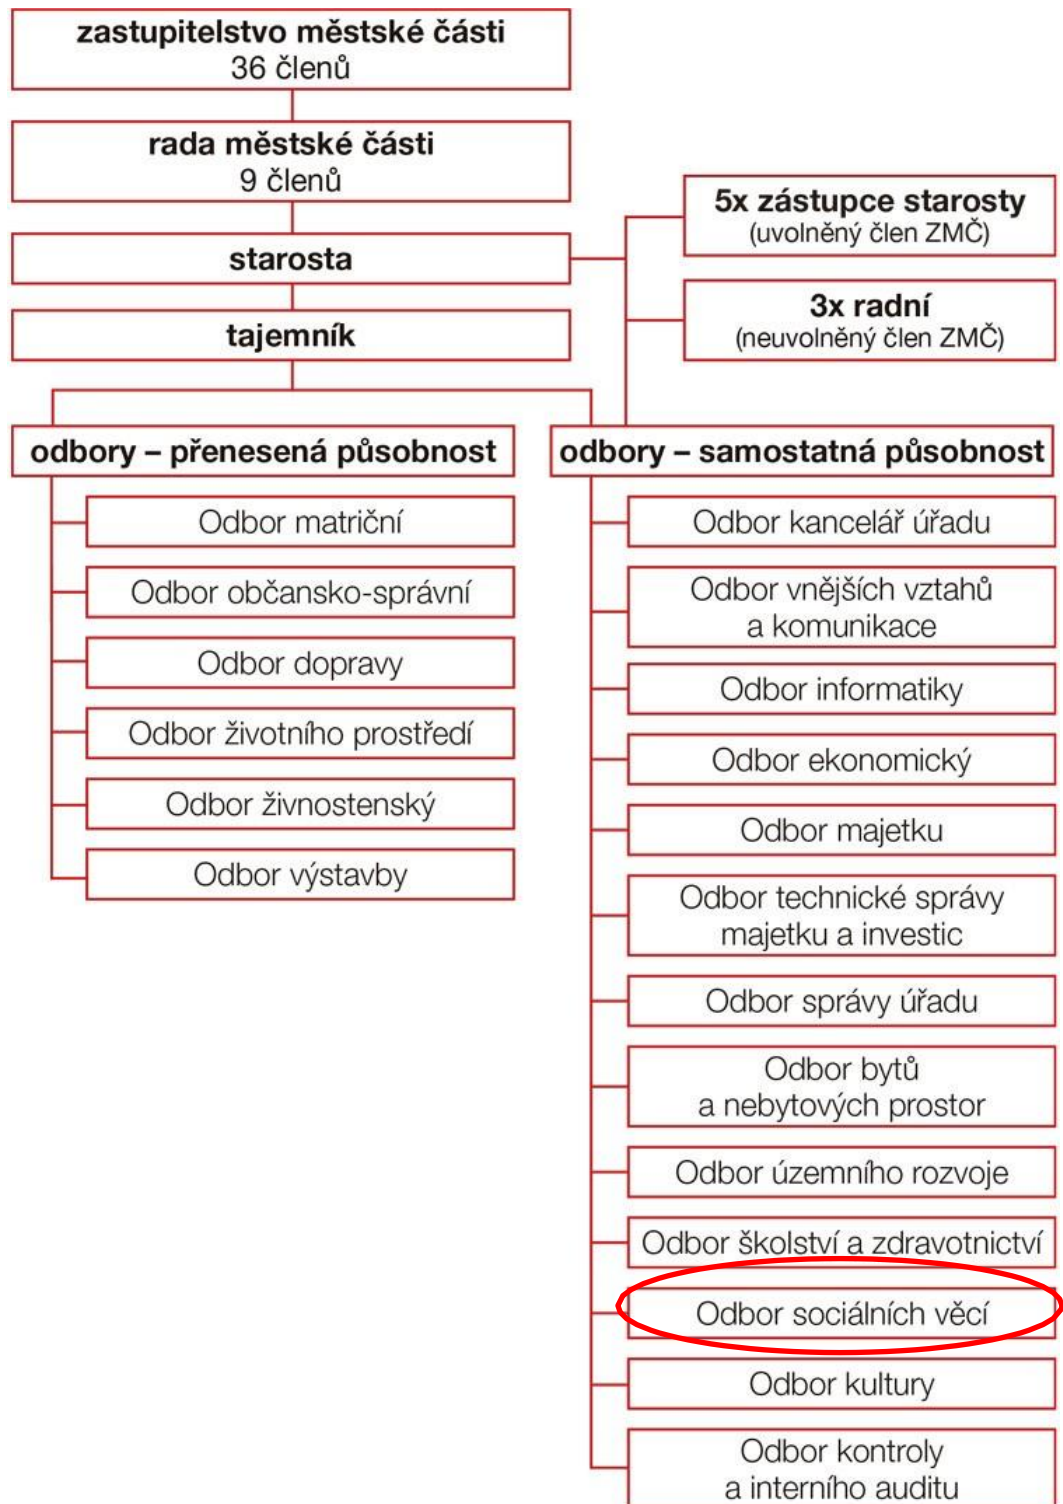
zastupitelstvo městské části
36 členů

rada městské části
9 členů

starosta

tajemník

5x zástupce starosty
(uvolněný člen ZMČ)

3x radní
(neuvolněný člen ZMČ)

odbory – přenesená působnost

Odbor matriční

Odbor občansko-správní

Odbor dopravy

Odbor životního prostředí

Odbor živnostenský

Odbor výstavby

odbory – samostatná působnost

Odbor kancelář úřadu

Odbor vnějších vztahů a komunikace

Odbor informatiky

Odbor ekonomický

Odbor majetku

Odbor technické správy majetku a investic

Odbor správy úřadu

Odbor bytů a nebytových prostor

Odbor územního rozvoje

Odbor školství a zdravotnictví

Odbor sociálních věcí

Odbor kultury

Odbor kontroly a interního auditu